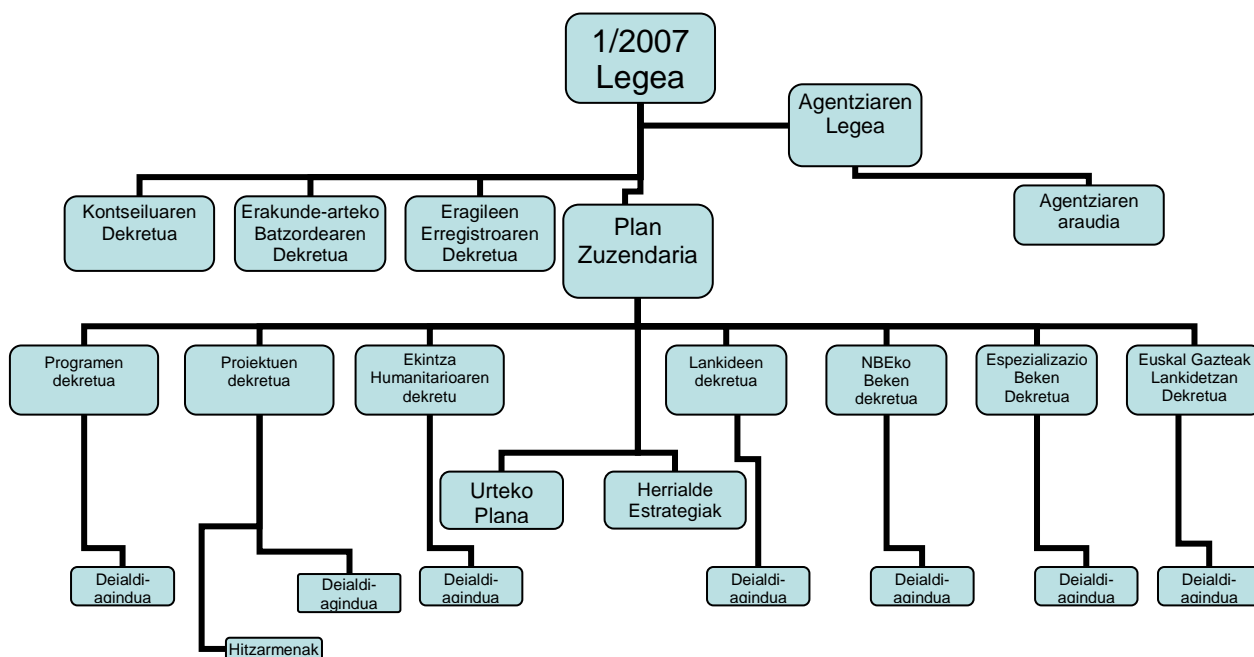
1/2007 Legea

Agentziaren Legea

Agentziaren araudia

Kontseiluaren Dekretua

Erakunde-arteko Batzordearen Dekretua

Eragileen Erregistroaren Dekretua

Plan Zuzendaria

Programen dekretua

Proiektuen dekretua

Ekintza Humanitarioaren dekretu

Lankideen dekretua

NBEko Beken dekretua

Espezializazio Beken Dekretua

Euskal Gazteak Lankidetzan Dekretua

Urteko Plana

Herrialde Estrategiak

Deialdi-agindua

Deialdi-agindua

Hitzarmenak

Deialdi-agindua

Deialdi-agindua

Deialdi-agindua

Deialdi-agindua

Deialdi-agindua